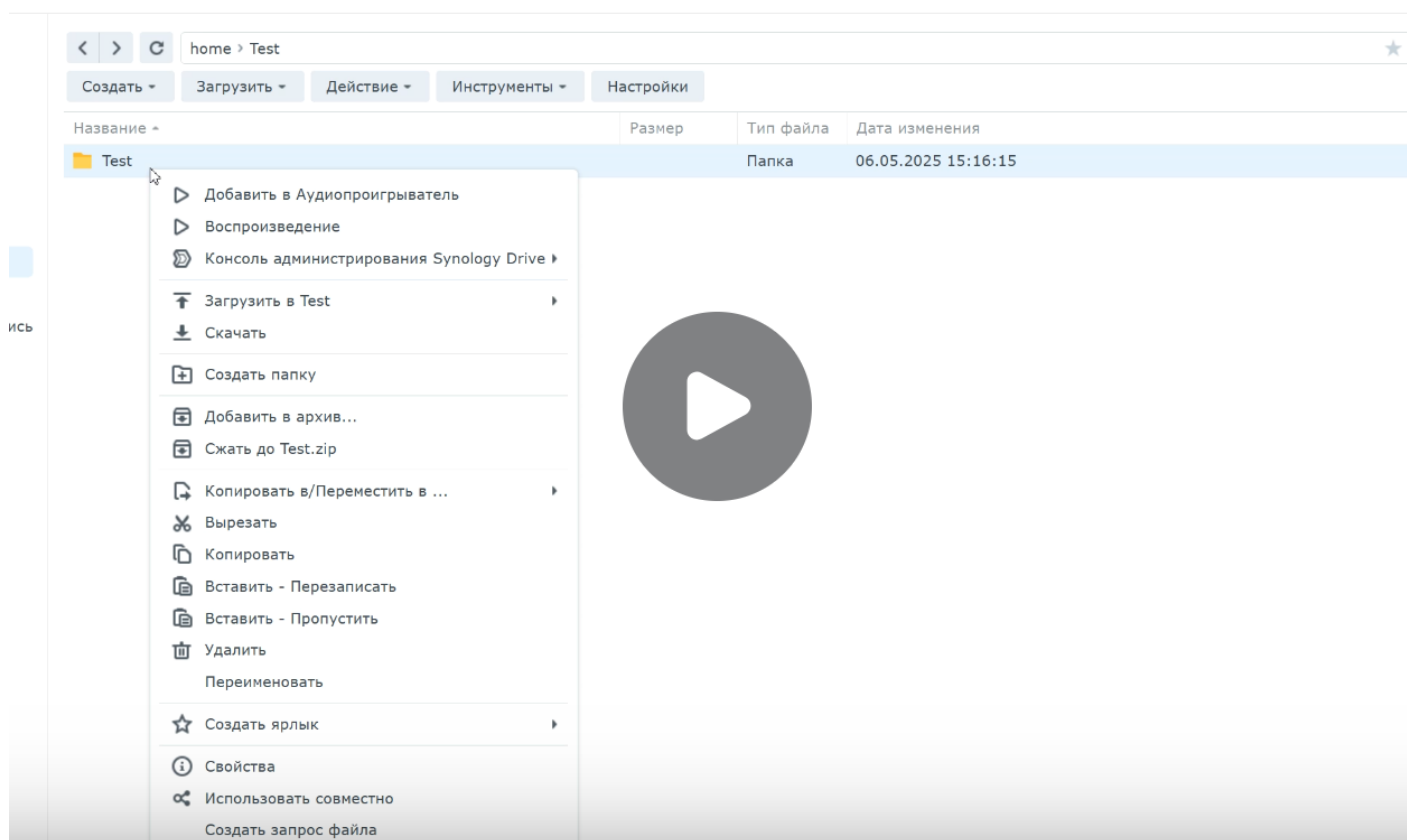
home › Test

Создать ▾ Загрузить ▾ Действие ▾ Инструменты ▾ Настройки

| Название ▴ | Размер | Тип файла | Дата изменения |
|---|---|---|---|
| Test | | Папка | 06.05.2025 15:16:15 |

ись

Добавить в Аудиопроигрыватель
Воспроизведение
Консоль администрирования Synology Drive ▸
Загрузить в Test ▸
Скачать
Создать папку
Добавить в архив...
Сжать до Test.zip
Копировать в/Переместить в ... ▸
Вырезать
Копировать
Вставить - Перезаписать
Вставить - Пропустить
Удалить
Переименовать
Создать ярлык ▸
Свойства
Использовать совместно
Создать запрос файла